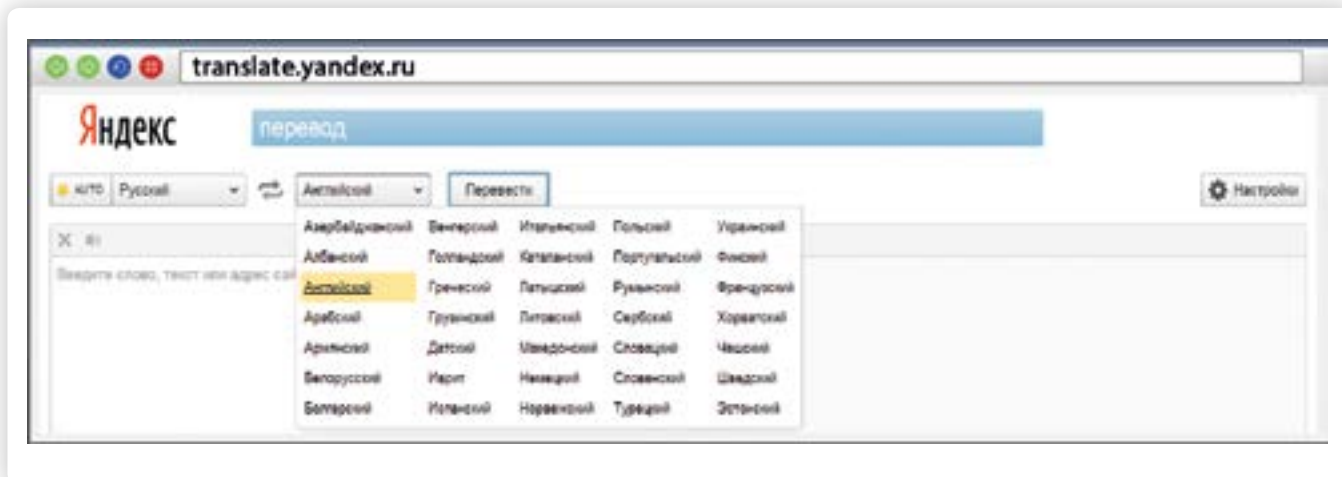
translate.yandex.ru

Яндекс

перевод

АВТО Русский Английский Перевести Настройки

| Азербайджанский | Венгерский | Итальянский | Польский | Украинский |
|---|---|---|---|---|
| Албанский | Голландский | Каталанский | Португальский | Финский |
| Английский | Греческий | Латышский | Румынский | Французский |
| Арабский | Грузинский | Литовский | Сербский | Хорватский |
| Армянский | Датский | Македонский | Словацкий | Чешский |
| Белорусский | Иврит | Немецкий | Словенский | Шведский |
| Болгарский | Испанский | Норвежский | Турецкий | Эстонский |

Введите слово, текст или адрес сай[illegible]